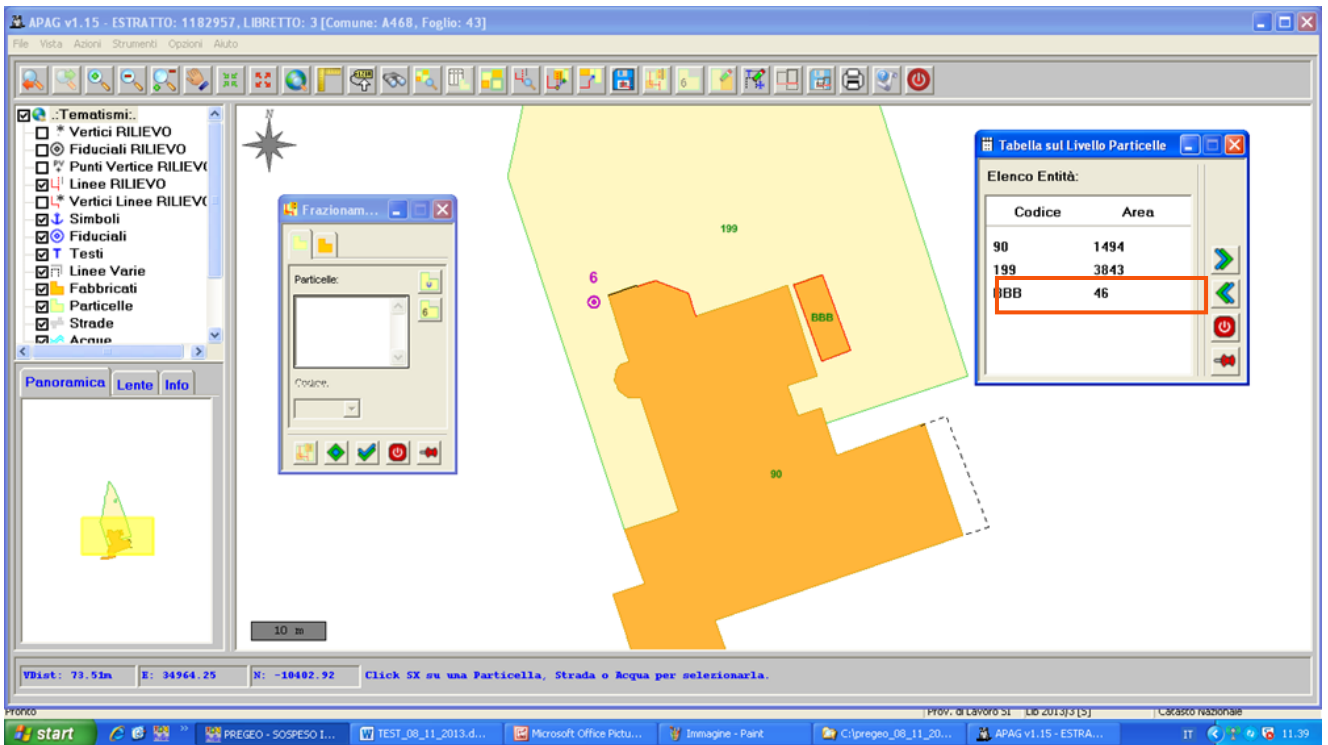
APAG v1.15 - ESTRATTO: 1182957, LIBRETTO: 3 [Comune: A468, Foglio: 43]

File Vista Azioni Strumenti Opzioni Aiuto

.:Tematismi:.
Vertici RILIEVO
Fiduciali RILIEVO
Punti Vertice RILIEVO
Linee RILIEVO
Vertici Linee RILIEVO
Simboli
Fiduciali
Testi
Linee Varie
Fabbricati
Particelle
Strade
Acque

Panoramica Lente Info

N

Frazionam...
Particelle:
Codice:

199
6
BBB
90

10 m

Tabella sul Livello Particelle
Elenco Entità:

| Codice | Area |
|---|---|
| 90 | 1494 |
| 199 | 3843 |
| BBB | 46 |

VDist: 73.51m E: 34964.25 N: -10402.92 Click SX su una Particella, Strada o Acqua per selezionarla.

Pronto Prov. di Lavoro SI Lib 2013|3 [5] Catasto Nazionale

start PREGEO - SOSPESO I... TEST_08_11_2013.d... Microsoft Office Pictu... Immagine - Paint C:\pregeo_08_11_20... APAG v1.15 - ESTRA... IT 11.39